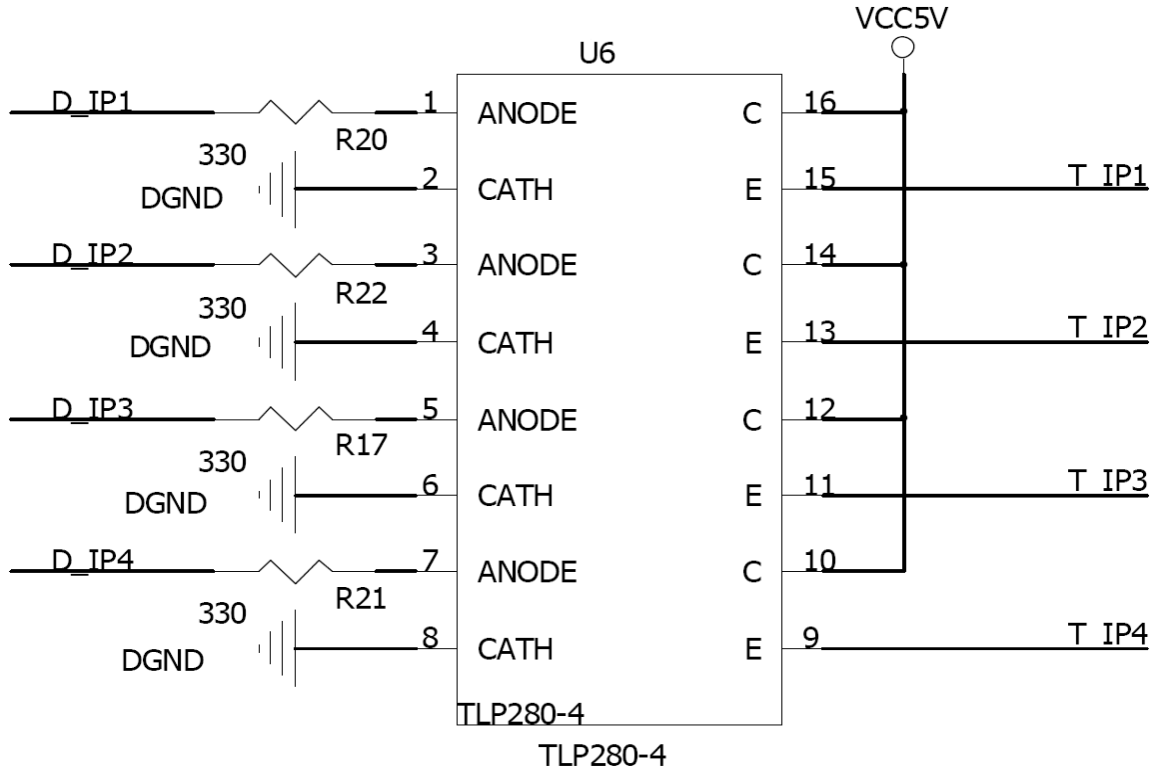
VCC5V

U6

D_IP1
R20
330
DGND
D_IP2
R22
330
DGND
D_IP3
R17
330
DGND
D_IP4
R21
330
DGND

1 ANODE
2 CATH
3 ANODE
4 CATH
5 ANODE
6 CATH
7 ANODE
8 CATH

C 16
E 15
C 14
E 13
C 12
E 11
C 10
E 9

T IP1
T IP2
T IP3
T IP4

TLP280-4

TLP280-4